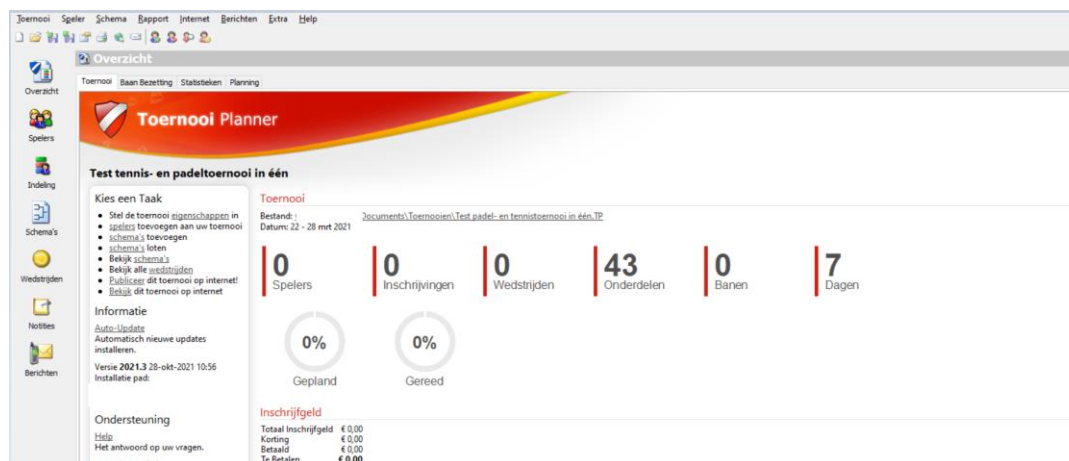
Toernooi Speler Schema Rapport Internet Berichten Extra Help

Overzicht

Overzicht

Spelers

Indeling

Schema's

Wedstrijden

Notities

Berichten

Toernooi Baan Bezetting Statistieken Planning

Toernooi Planner

Test tennis- en padeltoernooi in één

Kies een Taak

- Stel de toernooi eigenschappen in
- spelers toevoegen aan uw toernooi
- schema's toevoegen
- schema's loten
- Bekijk schema's
- Bekijk alle wedstrijden
- Publiceer dit toernooi op internet!
- Bekijk dit toernooi op internet

Informatie

Auto-Update
Automatisch nieuwe updates installeren.

Versie 2021.3 28-okt-2021 10:56
Installatie pad:

Ondersteuning

Help
Het antwoord op uw vragen.

Toernooi

Bestand: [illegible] Documents\Toernooien\Test padel- en tennistoernooi in één.TP
Datum: 22 - 28 mrt 2021

0 Spelers
0 Inschrijvingen
0 Wedstrijden
43 Onderdelen
0 Banen
7 Dagen

0% Gepland
0% Gereed

Inschrijfgeld

| | |
|---|---|
| Totaal Inschrijfgeld | € 0,00 |
| Korting | € 0,00 |
| Betaald | € 0,00 |
| Te Betalen | € 0,00 |